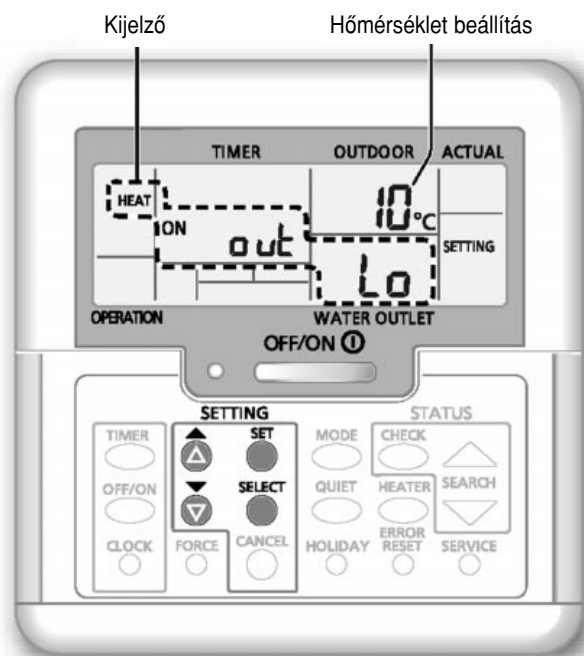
Kijelző

Hőmérséklet beállítás

TIMER OUTDOOR ACTUAL

HEAT

ON

out

10°C

SETTING

Lo

OPERATION

WATER OUTLET

OFF/ON

SETTING

STATUS

TIMER

SET

MODE

CHECK

OFF/ON

SELECT

QUIET

HEATER

SEARCH

CLOCK

FORCE

CANCEL

HOLIDAY

ERROR RESET

SERVICE